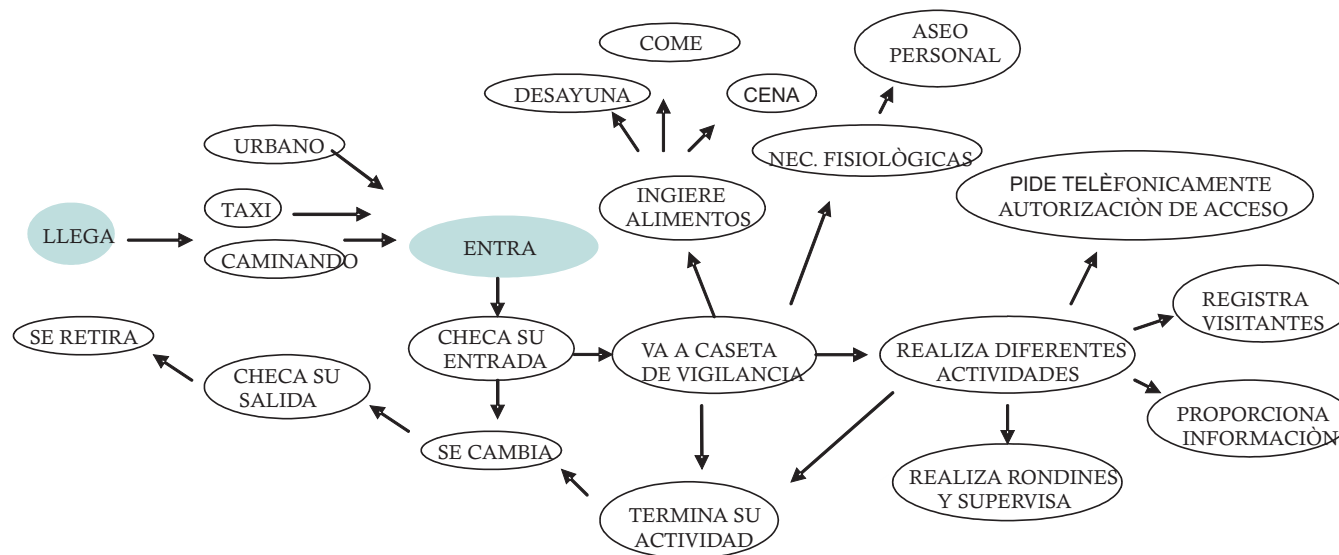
LLEGA

URBANO

TAXI

CAMINANDO

ENTRA

CHECA SU ENTRADA

SE CAMBIA

CHECA SU SALIDA

SE RETIRA

VA A CASETA DE VIGILANCIA

INGIERE ALIMENTOS

DESAYUNA

COME

CENA

NEC. FISIOLÒGICAS

ASEO PERSONAL

TERMINA SU ACTIVIDAD

REALIZA DIFERENTES ACTIVIDADES

PIDE TELÈFONICAMENTE AUTORIZACIÒN DE ACCESO

REGISTRA VISITANTES

PROPORCIONA INFORMACIÒN

REALIZA RONDINES Y SUPERVISA